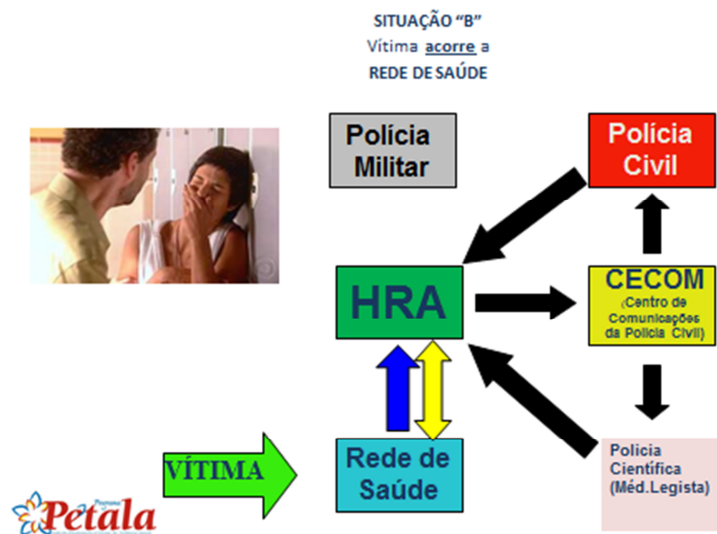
SITUAÇÃO "B"
Vítima acorre a
REDE DE SAÚDE

Polícia Militar

Polícia Civil

HRA

CECOM (Centro de Comunicações da Polícia Civil)

Polícia Científica (Méd.Legista)

VÍTIMA

Rede de Saúde

Programa
Pétala